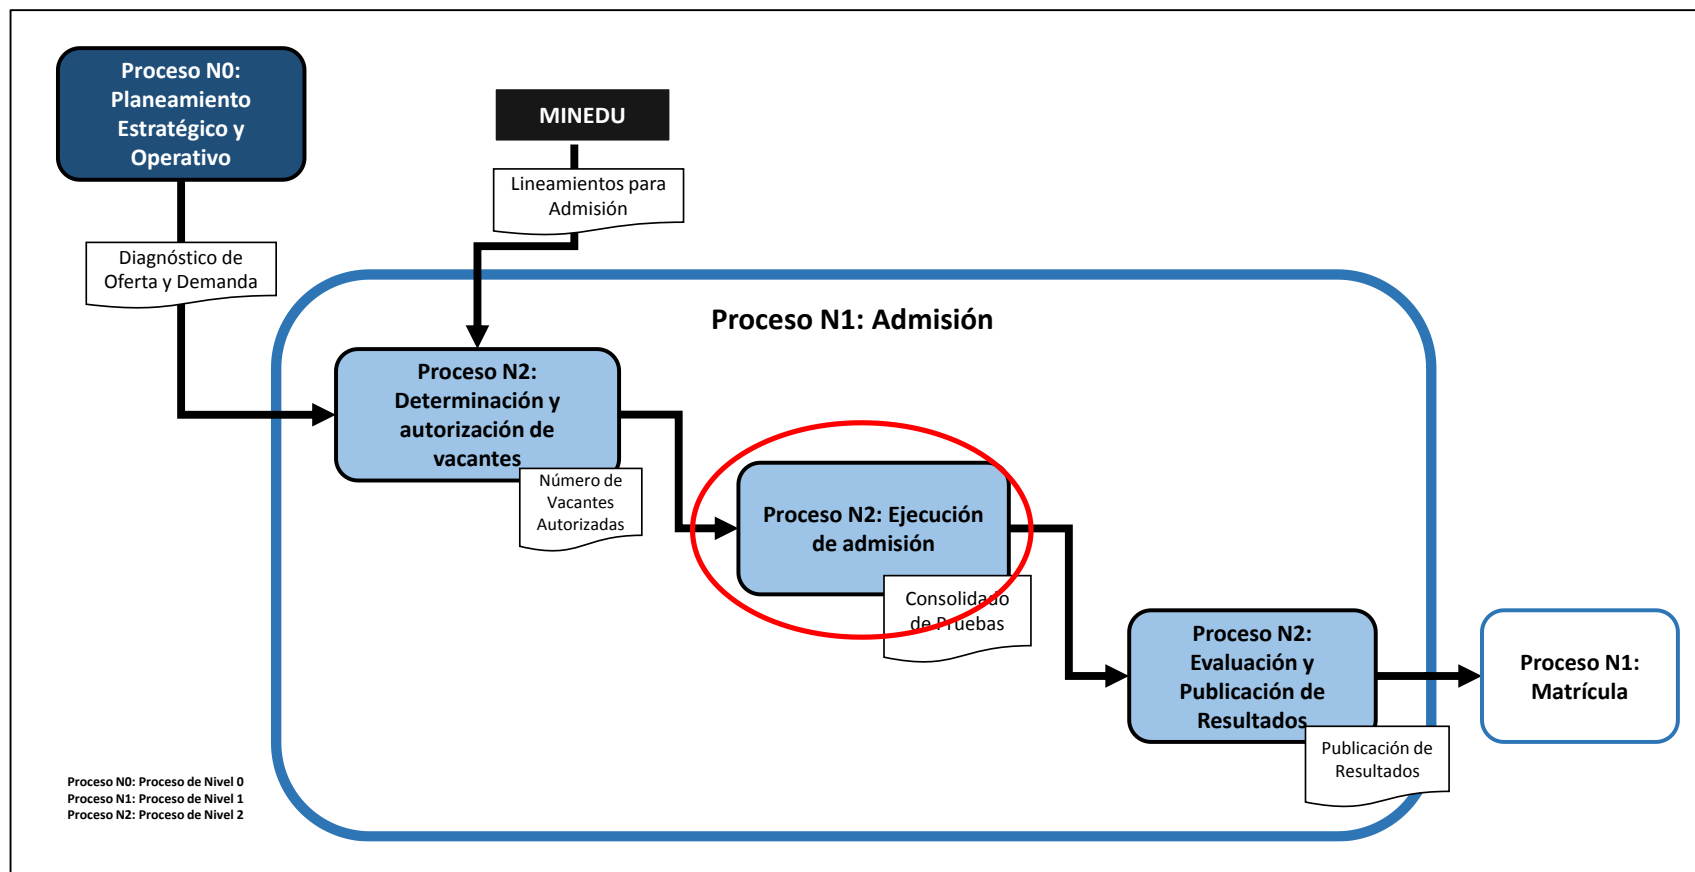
Proceso N0: Planeamiento Estratégico y Operativo

MINEDU

Lineamientos para Admisión

Diagnóstico de Oferta y Demanda

Proceso N1: Admisión

Proceso N2: Determinación y autorización de vacantes

Número de Vacantes Autorizadas

Proceso N2: Ejecución de admisión

Consolidado de Pruebas

Proceso N2: Evaluación y Publicación de Resultados

Publicación de Resultados

Proceso N1: Matrícula

Proceso N0: Proceso de Nivel 0
Proceso N1: Proceso de Nivel 1
Proceso N2: Proceso de Nivel 2